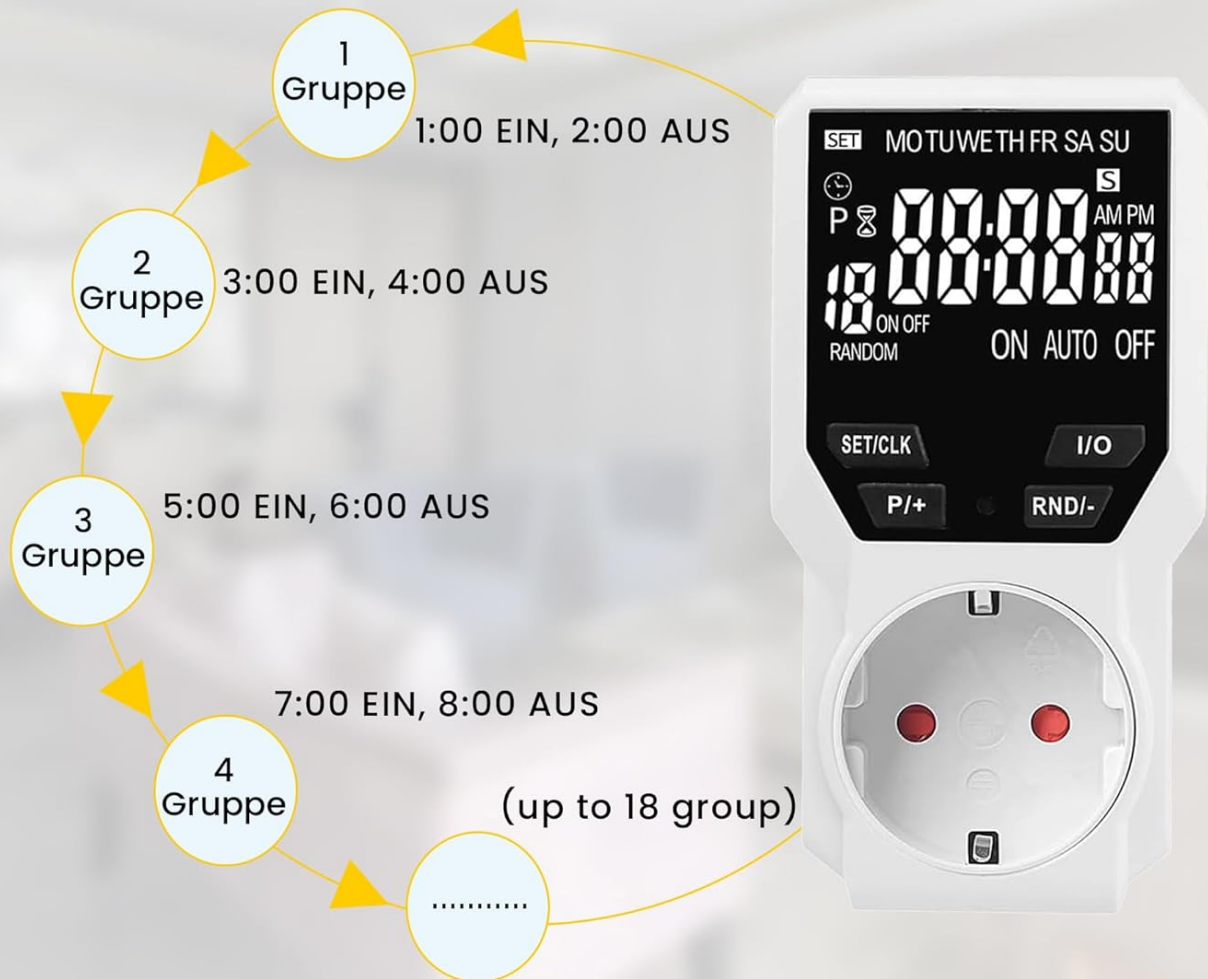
1
Gruppe

1:00 EIN, 2:00 AUS

2
Gruppe

3:00 EIN, 4:00 AUS

3
Gruppe

5:00 EIN, 6:00 AUS

7:00 EIN, 8:00 AUS

4
Gruppe

(up to 18 group)

...........

SET MO TU WE TH FR SA SU
S
P
AM PM
88:88 88
18
ON OFF
RANDOM
ON AUTO OFF

SET/CLK
I/O
P/+
RND/-